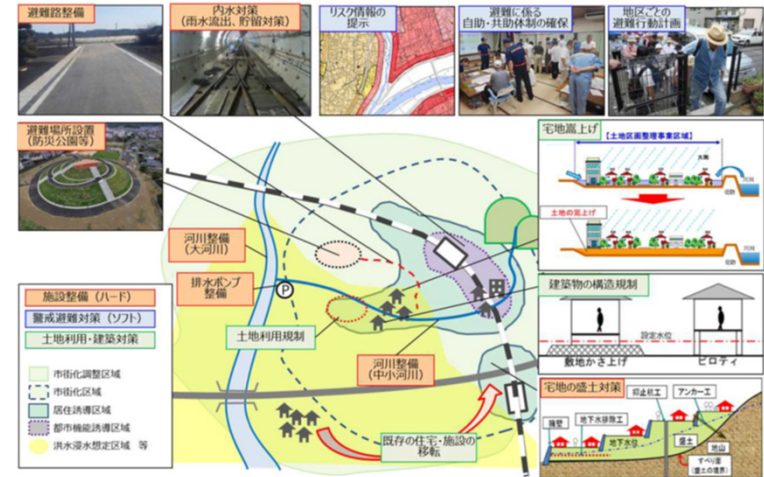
避難路整備

内水対策
(雨水流出、貯留対策)

リスク情報の
提示

避難に係る
自助・共助体制の確保

地区ごとの
避難行動計画

避難場所設置
(防災公園等)

宅地嵩上げ

【土地区画整理事業区域】

大雨

土地の嵩上げ

河川整備
(大河川)

排水ポンプ
整備

P

土地利用規制

建築物の構造規制

設定水位

敷地かさ上げ

ピロティ

河川整備
(中小河川)

宅地の盛土対策

抑止杭工

アンカー工

地下水排除工

地下水位

盛土

すべり面
(盛土の境界)

既存の住宅・施設の
移転

施設整備(ハード)

警戒避難対策(ソフト)

土地利用・建築対策

市街化調整区域

市街化区域

居住誘導区域

都市機能誘導区域

洪水浸水想定区域 等